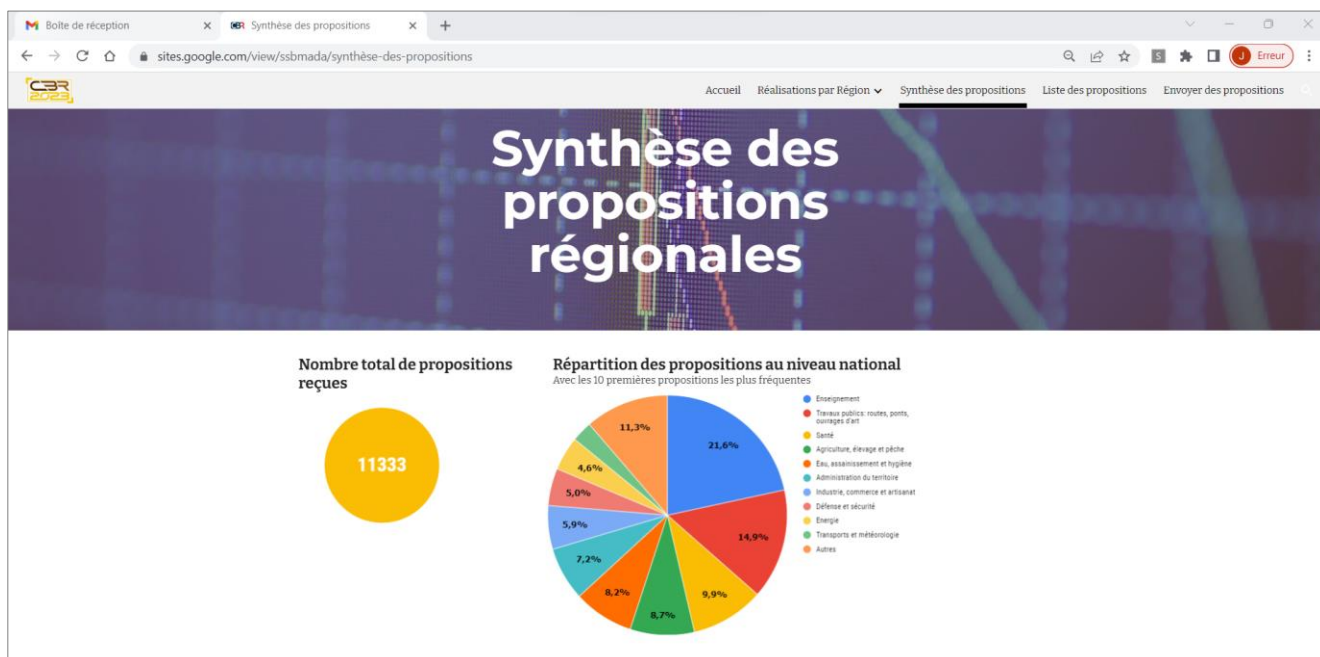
Boîte de réception
Synthèse des propositions
sites.google.com/view/ssbmada/synthèse-des-propositions
Erreur

C3R 2023

Accueil Réalisations par Région Synthèse des propositions Liste des propositions Envoyer des propositions

Synthèse des propositions régionales

Nombre total de propositions reçues

11333

Répartition des propositions au niveau national
Avec les 10 premières propositions les plus fréquentes

21,6%
14,9%
9,9%
8,7%
8,2%
7,2%
5,9%
5,0%
4,6%
11,3%

Enseignement
Travaux publics: routes, ponts, ouvrages d'art
Santé
Agriculture, élevage et pêche
Eau, assainissement et hygiène
Administration du territoire
Industrie, commerce et artisanat
Défense et sécurité
Energie
Transports et météorologie
Autres